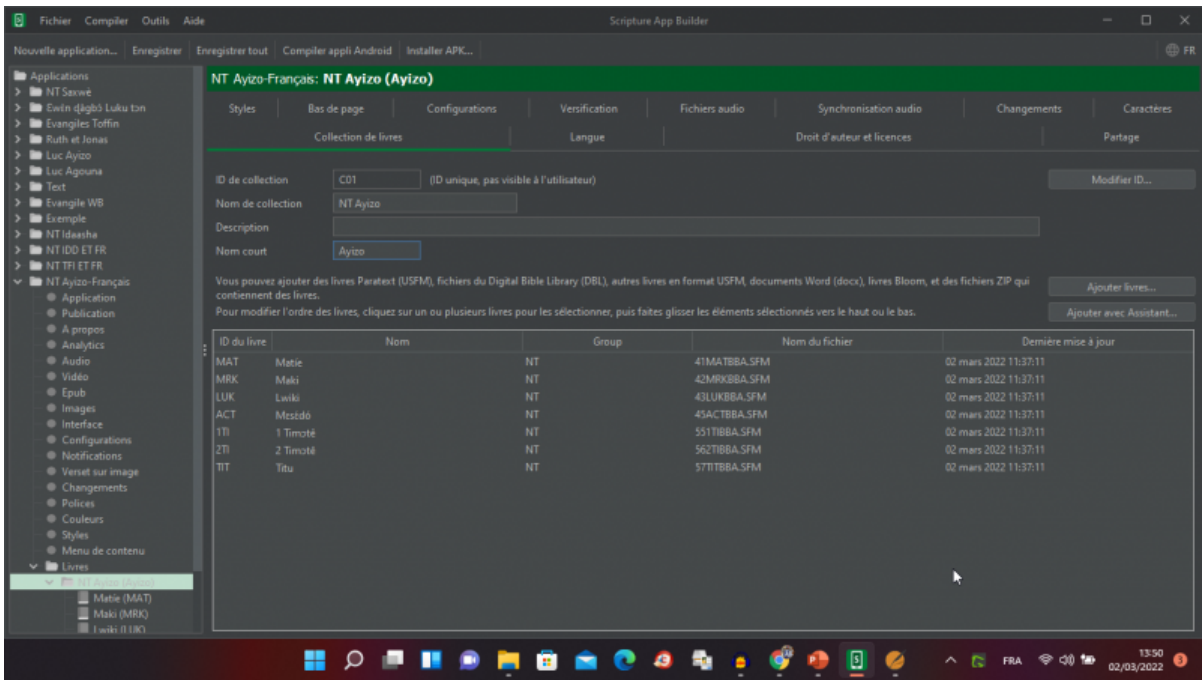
Fichier Compiler Outils Aide

Scripture App Builder

Nouvelle application... Enregistrer Enregistrer tout Compiler appli Android Installer APK...

FR

Applications
NT Saxwe
Ewìn ɖàgbɔ̀ Luku tɔn
Evangiles Toffin
Ruth et Jonas
Luc Ayizo
Luc Agouna
Text
Evangile WB
Exemple
NT Idaasha
NT IDD ET FR
NT TFI ET FR
NT Ayizo-Français
Application
Publication
A propos
Analytics
Audio
Vidéo
Epub
Images
Interface
Configurations
Notifications
Verset sur image
Changements
Polices
Couleurs
Styles
Menu de contenu
Livres
NT Ayizo (Ayizo)
Matie (MAT)
Maki (MRK)
Lwiki (LUK)

NT Ayizo-Français: NT Ayizo (Ayizo)

Styles | Bas de page | Configurations | Vérification | Fichiers audio | Synchronisation audio | Changements | Caractères

Collection de livres | Langue | Droit d'auteur et licences | Partage

ID de collection C01 (ID unique, pas visible à l'utilisateur)

Modifier ID...

Nom de collection NT Ayizo

Description

Nom court Ayizo

Vous pouvez ajouter des livres Paratext (USFM), fichiers du Digital Bible Library (DBL), autres livres en format USFM, documents Word (docx), livres Bloom, et des fichiers ZIP qui contiennent des livres.

Ajouter livres...

Pour modifier l'ordre des livres, cliquez sur un ou plusieurs livres pour les sélectionner, puis faites glisser les éléments sélectionnés vers le haut ou le bas.

Ajouter avec Assistant...

| ID du livre | Nom | Group | Nom du fichier | Dernière mise à jour |
|---|---|---|---|---|
| MAT | Matie | NT | 41MATBBA.SFM | 02 mars 2022 11:37:11 |
| MRK | Maki | NT | 42MRKBBA.SFM | 02 mars 2022 11:37:11 |
| LUK | Lwiki | NT | 43LUKBBA.SFM | 02 mars 2022 11:37:11 |
| ACT | Mɛsɛ́dó | NT | 45ACTBBA.SFM | 02 mars 2022 11:37:11 |
| 1TI | 1 Timoté | NT | 551TIBBA.SFM | 02 mars 2022 11:37:11 |
| 2TI | 2 Timoté | NT | 562TIBBA.SFM | 02 mars 2022 11:37:11 |
| TIT | Titu | NT | 57TITBBA.SFM | 02 mars 2022 11:37:11 |

FRA 13:50 02/03/2022